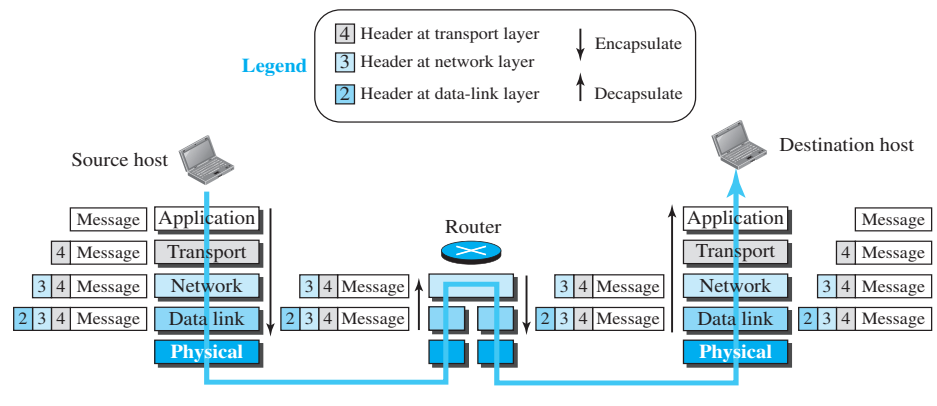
Legend

4 Header at transport layer
3 Header at network layer
2 Header at data-link layer
Encapsulate
Decapsulate

Source host

Destination host

Router

Message | Application
4 Message | Transport
3 4 Message | Network
2 3 4 Message | Data link
Physical

3 4 Message
2 3 4 Message

3 4 Message
2 3 4 Message

Application | Message
Transport | 4 Message
Network | 3 4 Message
Data link | 2 3 4 Message
Physical